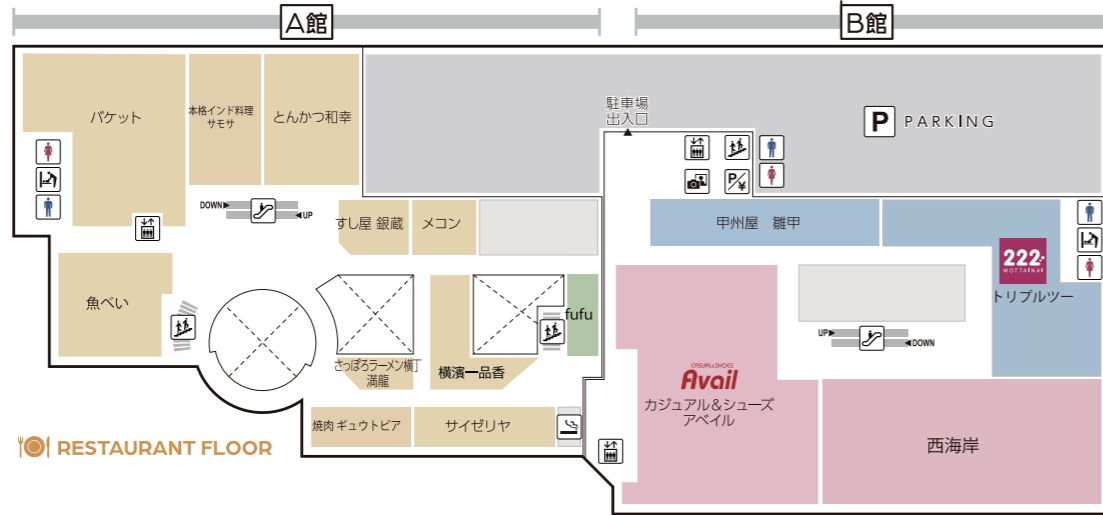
A館

B館

バケット

本格インド料理 サモサ

とんかつ和幸

駐車場 出入口

PARKING

DOWN

UP

すし屋 銀蔵

メコン

甲州屋 雛甲

222 MOTTARNAE

トリプルツー

魚べい

fufu

さっぽろラーメン横丁 満龍

横濱一品香

UP

DOWN

CASUAL & SHOES Avail

カジュアル&シューズ アベイル

焼肉 ギュウトピア

サイゼリヤ

西海岸

RESTAURANT FLOOR